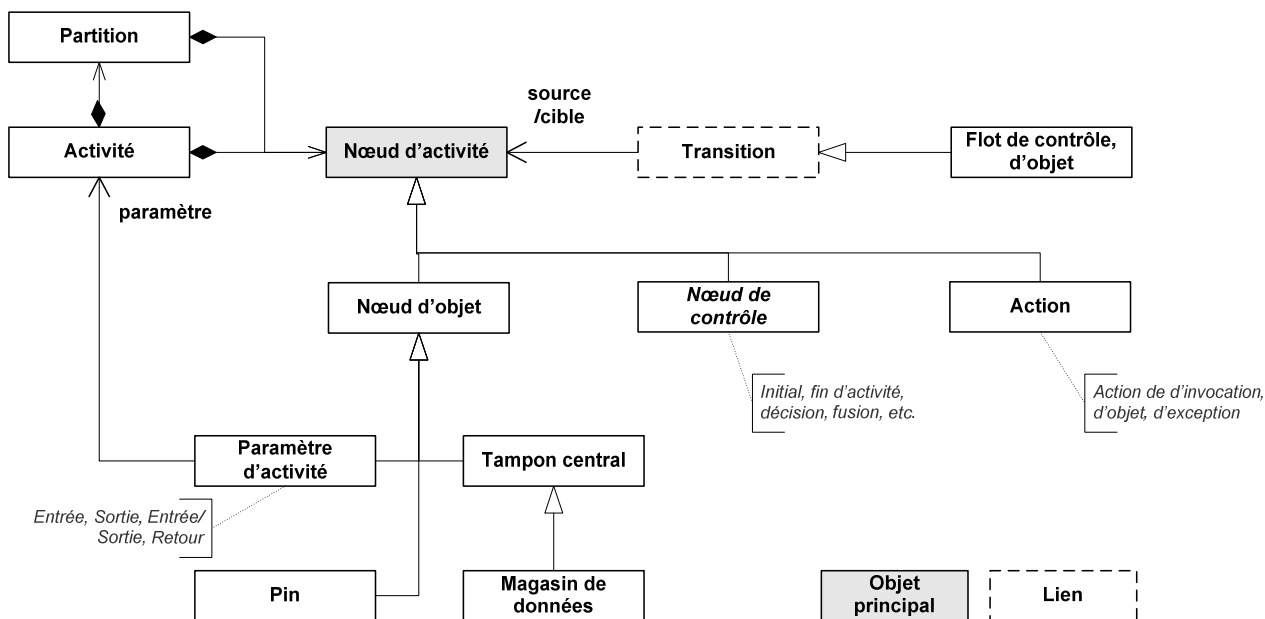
Partition

Activité

paramètre

source
/cible

Nœud d'activité

Transition

Flot de contrôle, d'objet

Nœud d'objet

*Nœud de contrôle*

Action

*Initial, fin d'activité, décision, fusion, etc.*

*Action de d'invocation, d'objet, d'exception*

Paramètre d'activité

Tampon central

*Entrée, Sortie, Entrée/ Sortie, Retour*

Pin

Magasin de données

Objet principal

Lien